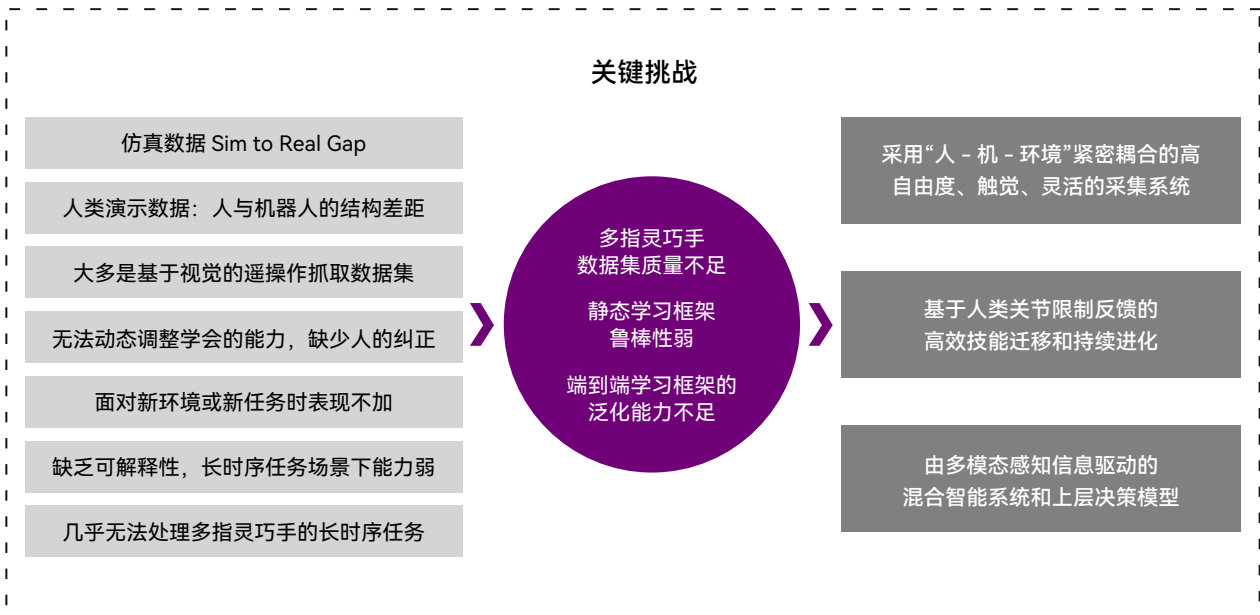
关键挑战

仿真数据 Sim to Real Gap

人类演示数据：人与机器人的结构差距

大多是基于视觉的遥操作抓取数据集

无法动态调整学会的能力，缺少人的纠正

面对新环境或新任务时表现不加

缺乏可解释性，长时序任务场景下能力弱

几乎无法处理多指灵巧手的长时序任务

多指灵巧手
数据集质量不足

静态学习框架
鲁棒性弱

端到端学习框架的
泛化能力不足

采用“人 - 机 - 环境”紧密耦合的高自由度、触觉、灵活的采集系统

基于人类关节限制反馈的
高效技能迁移和持续进化

由多模态感知信息驱动的
混合智能系统和上层决策模型